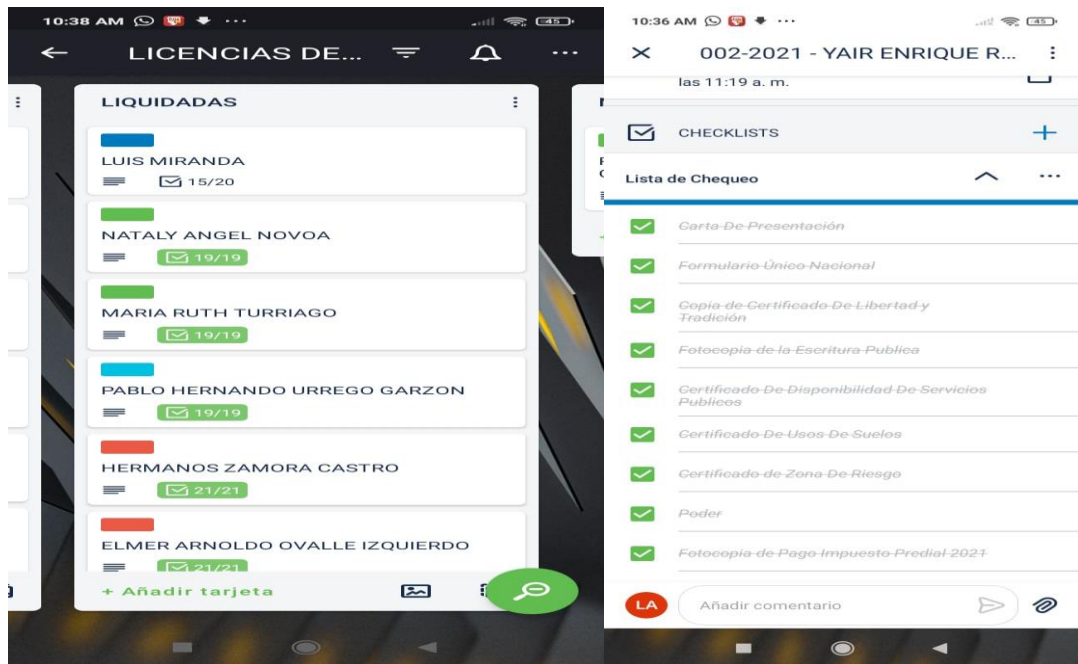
10:38 AM ··· 45

← LICENCIAS DE...

LIQUIDADAS

LUIS MIRANDA
15/20

NATALY ANGEL NOVOA
19/19

MARIA RUTH TURRIAGO
19/19

PABLO HERNANDO URREGO GARZON
19/19

HERMANOS ZAMORA CASTRO
21/21

ELMER ARNOLDO OVALLE IZQUIERDO
21/21

+ Añadir tarjeta

10:36 AM ··· 45

× 002-2021 - YAIR ENRIQUE R...

las 11:19 a. m.

CHECKLISTS +

Lista de Chequeo ···

Carta De Presentación

Formulario Único Nacional

Copia de Certificado De Libertad y Tradición

Fotocopia de la Escritura Publica

Certificado De Disponibilidad De Servicios Publicos

Certificado De Usos De Suelos

Certificado de Zona De Riesgo

Poder

Fotocopia de Pago Impuesto Predial 2021

LA Añadir comentario